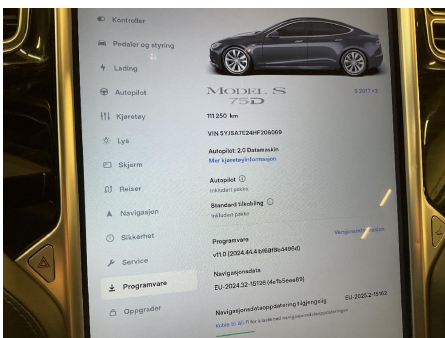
Kontroller
Pedaler og styring
Lading
Autopilot
Kjøretøy
Lys
Skjerm
Reiser
Navigasjon
Sikkerhet
Service
Programvare
Oppgrader

MODEL S
75D
S 2017+
111 250 km
VIN 5YJSA7E24HF206069
Autopilot: 2.0 Datamaskin
Mer kjøretøyinformasjon
Autopilot ⓘ
Inkludert pakke
Standard tilkobling ⓘ
Inkludert pakke
Versjonsmerknader
Programvare
v11.0 (2024.44.4 bf6ff8b4496d)
Navigasjonsdata
EU-2024.32-15128 (4e7b5eee69)
Navigasjonsdataoppdatering tilgjengelig
EU-2025.2-15163
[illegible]